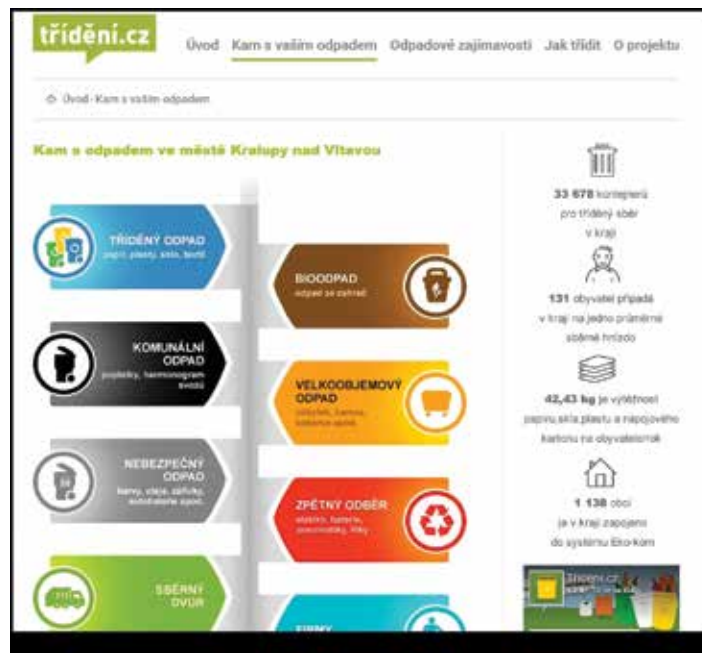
třídění.cz

Úvod Kam s vaším odpadem Odpadové zajímavosti Jak třídit O projektu

Úvod · Kam s vaším odpadem

Kam s odpadem ve městě Kralupy nad Vltavou

TŘÍDĚNÝ ODPAD
papír, plasty, sklo, textil

BIOODPAD
odpad ze zahrad

KOMUNÁLNÍ ODPAD
popelnice, harmonogram svozů

VELKOOBJEMOVÝ ODPAD
nábytek, koberce, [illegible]

NEBEZPEČNÝ ODPAD
barvy, oleje, zářivky, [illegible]

ZPĚTNÝ ODBĚR
elektro, baterie, pneumatiky, léky

SBĚRNÝ DVŮR

FIRMY

33 678 kontejnerů pro tříděný sběr v kraji

131 obyvatel připadá v kraji na jedno průměrné sběrné hnízdo

42,43 kg je výtěžnost papíru, skla, plastu a nápojového kartonu na obyvatele/rok

1 138 obcí je v kraji zapojeno do systému Eko-kom

třídění.cz